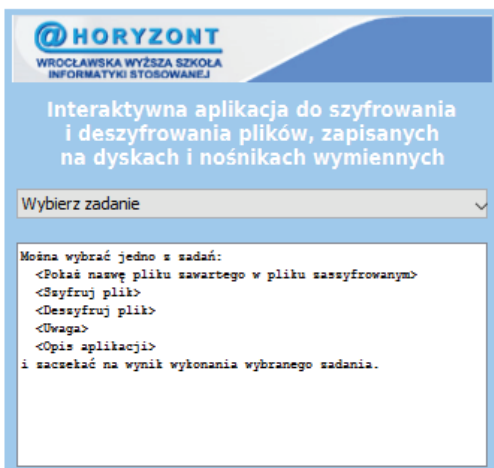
@HORYZONT
WROCŁAWSKA WYŻSZA SZKOŁA INFORMATYKI STOSOWANEJ

Interaktywna aplikacja do szyfrowania i deszyfrowania plików, zapisanych na dyskach i nośnikach wymiennych

Wybierz zadanie

Można wybrać jedno z zadań:
<Pokaż nazwę pliku zawartego w pliku zaszyfrowanym>
<Szyfruj plik>
<Deszyfruj plik>
<Uwaga>
<Opis aplikacji>
i zaczekać na wynik wykonania wybranego zadania.